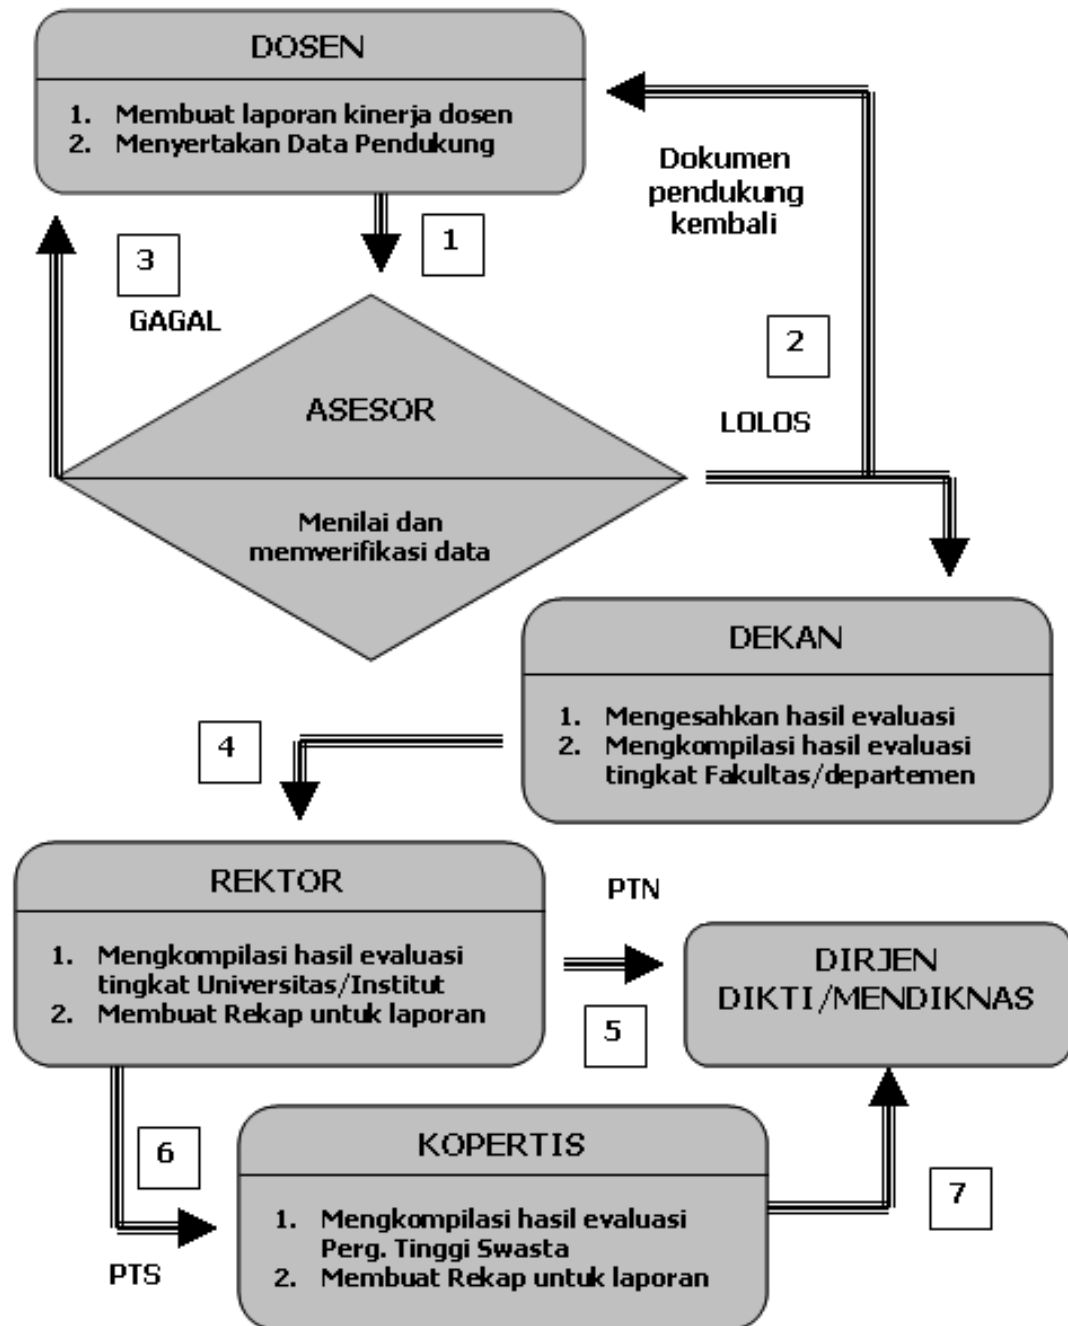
DOSEN

1. Membuat laporan kinerja dosen
2. Menyertakan Data Pendukung

Dokumen pendukung kembali

1

3

GAGAL

2

ASESOR

LOLOS

Menilai dan memverifikasi data

DEKAN

1. Mengesahkan hasil evaluasi
2. Mengkompilasi hasil evaluasi tingkat Fakultas/departemen

4

REKTOR

PTN

1. Mengkompilasi hasil evaluasi tingkat Universitas/Institut
2. Membuat Rekap untuk laporan

DIRJEN DIKTI/MENDIKNAS

5

6

KOPERTIS

7

1. Mengkompilasi hasil evaluasi Perg. Tinggi Swasta
2. Membuat Rekap untuk laporan

PTS